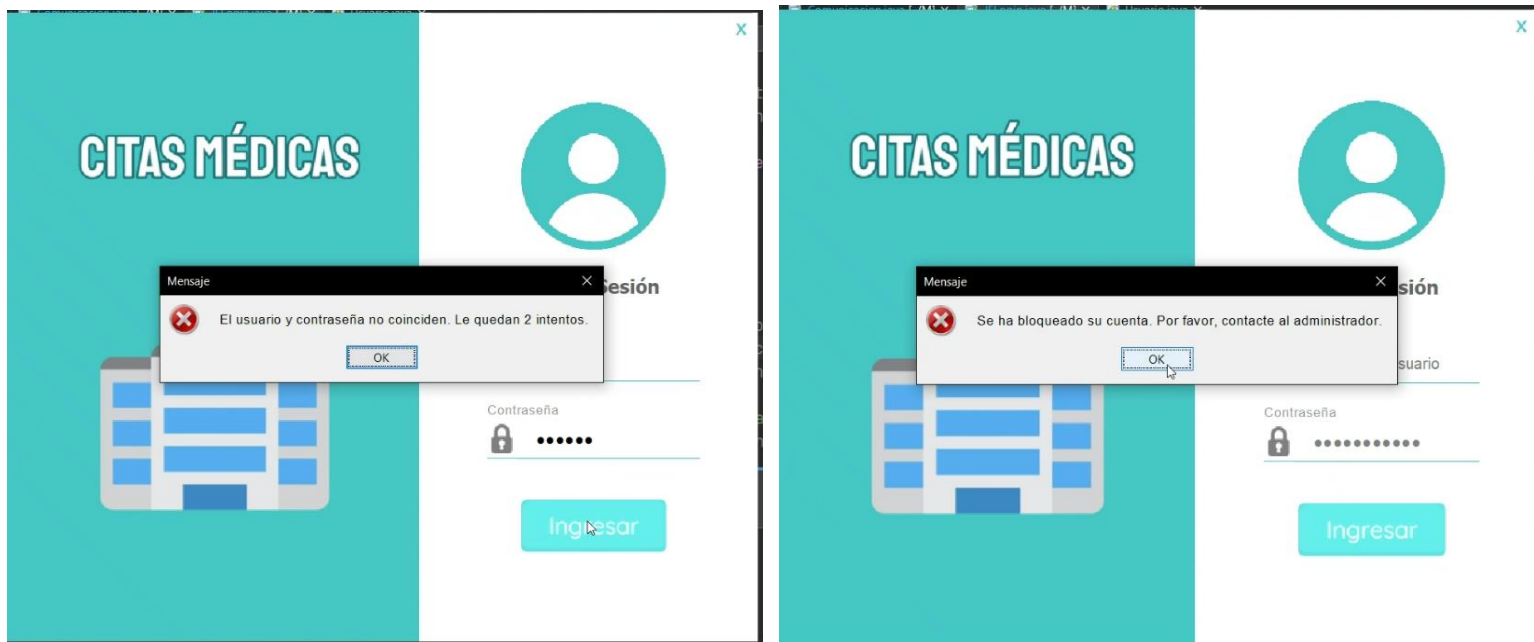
X

CITAS MÉDICAS

Mensaje

El usuario y contraseña no coinciden. Le quedan 2 intentos.

OK

Sesión

Contraseña

••••••

Ingresar

X

CITAS MÉDICAS

Mensaje

Se ha bloqueado su cuenta. Por favor, contacte al administrador.

OK

sión

suario

Contraseña

••••••••••••

Ingresar